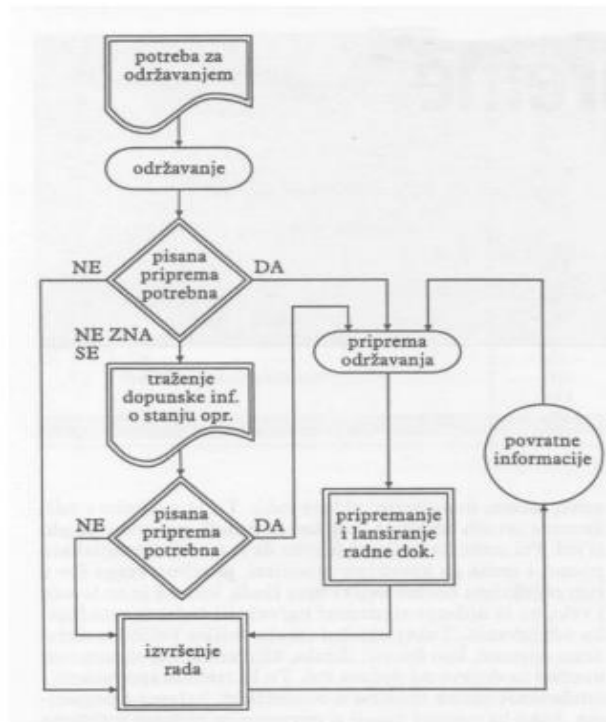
potreba za održavanjem

održavanje

pisana priprema potrebna

NE

DA

NE ZNA SE

priprema održavanja

traženje dopunske inf. o stanju opr.

povratne informacije

pisana priprema potrebna

NE

DA

pripremanje i lansiranje radne dok.

izvršenje rada